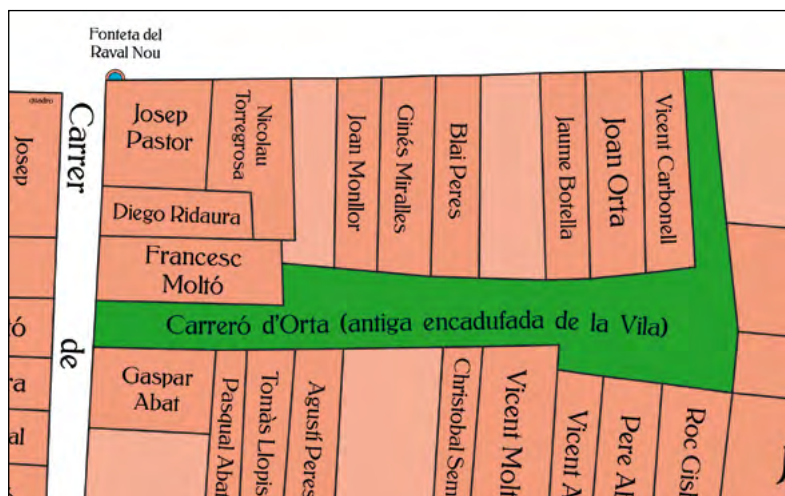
Fonteta del Raval Nou

obrador

Josep

Carrer

de

Josep Pastor

Nicolau Torregrosa

Joan Monllor

Ginés Miralles

Blai Peres

Jaume Botella

Joan Orta

Vicent Carbonell

Diego Ridaura

Francesc Moltó

ó

ra

al

Carreró d'Orta (antiga encadufada de la Vila)

Gaspar Abat

Pasqual Aba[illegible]

Tomàs Llopis

Agusti Peres

Christobal Sem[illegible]

Vicent Mol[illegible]

Vicent A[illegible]

Pere Al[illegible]

Roc Gisb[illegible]